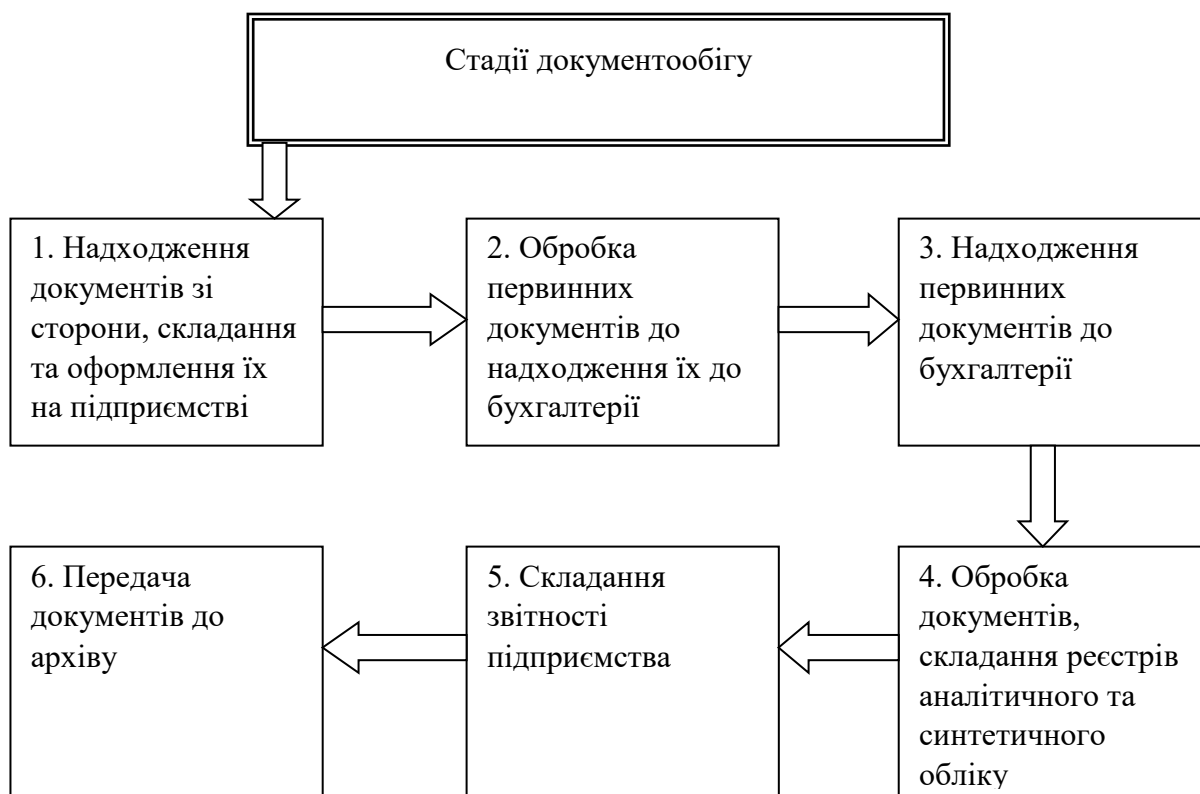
Стадії документообігу

1. Надходження документів зі сторони, складання та оформлення їх на підприємстві

2. Обробка первинних документів до надходження їх до бухгалтерії

3. Надходження первинних документів до бухгалтерії

4. Обробка документів, складання реєстрів аналітичного та синтетичного обліку

5. Складання звітності підприємства

6. Передача документів до архіву